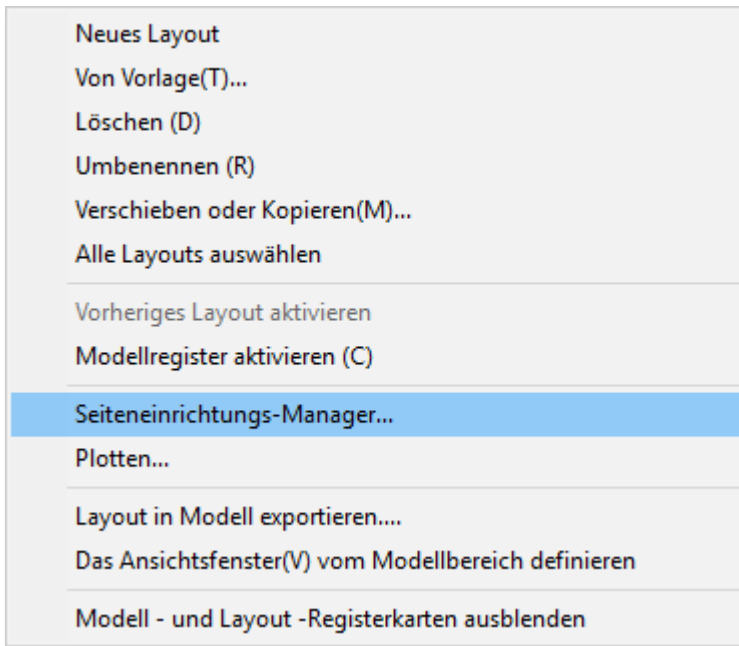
Neues Layout
Von Vorlage(T)...
Löschen (D)
Umbenennen (R)
Verschieben oder Kopieren(M)...
Alle Layouts auswählen

Vorheriges Layout aktivieren
Modellregister aktivieren (C)

Seiteneinrichtungs-Manager...
Plotten...

Layout in Modell exportieren....
Das Ansichtsfenster(V) vom Modellbereich definieren

Modell - und Layout -Registerkarten ausblenden